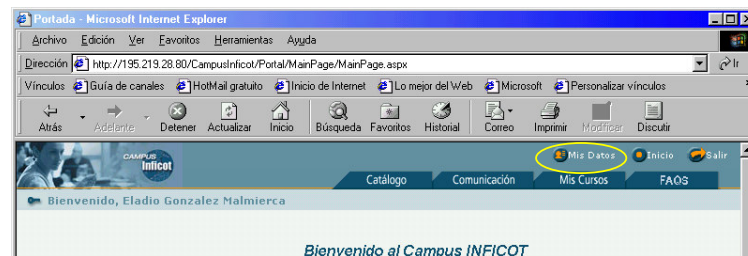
Portada - Microsoft Internet Explorer

Archivo Edición Ver Favoritos Herramientas Ayuda

Dirección http://195.219.28.80/CampusInficot/Portal/MainPage/MainPage.aspx Ir

Vínculos Guía de canales HotMail gratuito Inicio de Internet Lo mejor del Web Microsoft Personalizar vínculos

Atrás Adelante Detener Actualizar Inicio Búsqueda Favoritos Historial Correo Imprimir Modificar Discutir

CAMPUS Inficot

Mis Datos Inicio Salir

Catálogo Comunicación Mis Cursos FAQS

Bienvenido, Eladio Gonzalez Malmierca

Bienvenido al Campus INFICOT